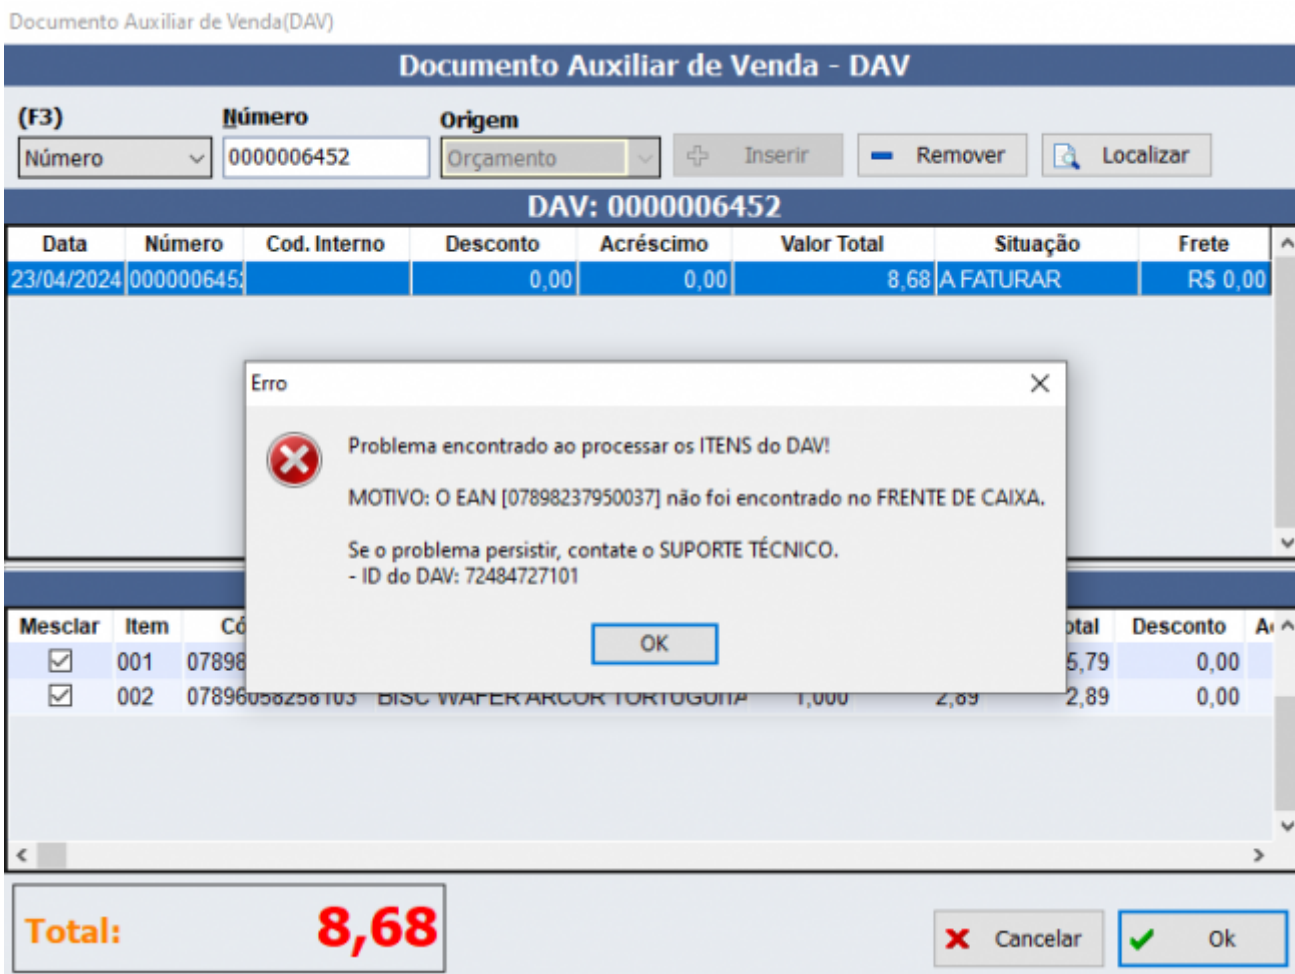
Documento Auxiliar de Venda(DAV)

Documento Auxiliar de Venda - DAV

(F3)
Número

Número
0000006452

Origem
Orçamento

Inserir
Remover
Localizar

DAV: 0000006452

| Data | Número | Cod. Interno | Desconto | Acréscimo | Valor Total | Situação | Frete |
|---|---|---|---|---|---|---|---|
| 23/04/2024 | 000000645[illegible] | | 0,00 | 0,00 | 8,68 | A FATURAR | R$ 0,00 |

Erro

Problema encontrado ao processar os ITENS do DAV!

MOTIVO: O EAN [07898237950037] não foi encontrado no FRENTE DE CAIXA.

Se o problema persistir, contate o SUPORTE TÉCNICO.
- ID do DAV: 72484727101

OK

| Mesclar | Item | Có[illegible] | | | | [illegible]otal | Desconto | A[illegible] |
|---|---|---|---|---|---|---|---|---|
| ☑ | 001 | 07898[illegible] | | | | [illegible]5,79 | 0,00 | |
| ☑ | 002 | 07896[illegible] | BISC WAFER ARCOR TORTUGUITA | 1,000 | 2,89 | 2,89 | 0,00 | |

Total: 8,68

Cancelar
Ok